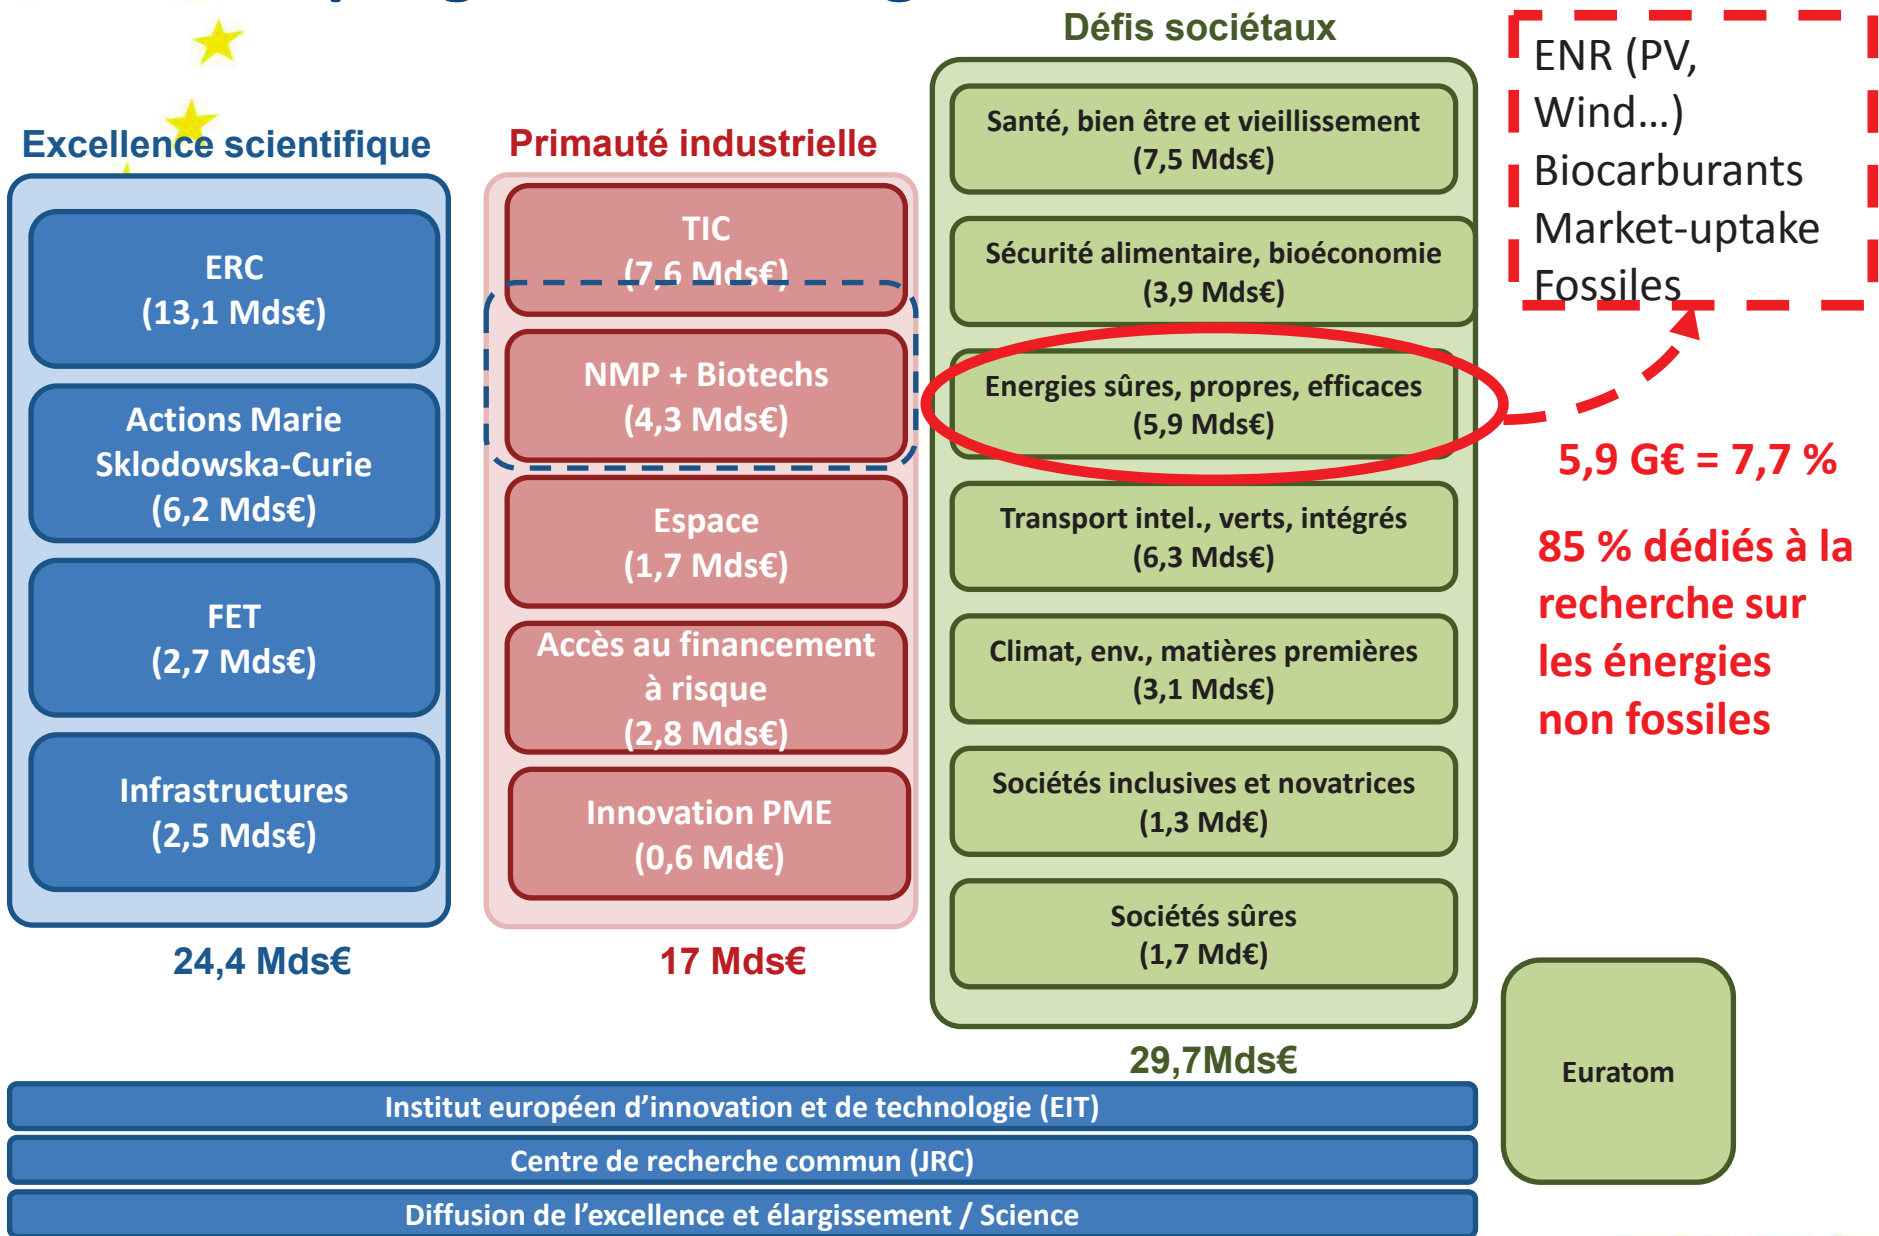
Défis sociétaux

ENR (PV, Wind…)
Biocarburants
Market-uptake
Fossiles

Excellence scientifique

ERC
(13,1 Mds€)

Actions Marie Sklodowska-Curie
(6,2 Mds€)

FET
(2,7 Mds€)

Infrastructures
(2,5 Mds€)

24,4 Mds€

Primauté industrielle

TIC
(7,6 Mds€)

NMP + Biotechs
(4,3 Mds€)

Espace
(1,7 Mds€)

Accès au financement à risque
(2,8 Mds€)

Innovation PME
(0,6 Md€)

17 Mds€

Santé, bien être et vieillissement
(7,5 Mds€)

Sécurité alimentaire, bioéconomie
(3,9 Mds€)

Energies sûres, propres, efficaces
(5,9 Mds€)

Transport intel., verts, intégrés
(6,3 Mds€)

Climat, env., matières premières
(3,1 Mds€)

Sociétés inclusives et novatrices
(1,3 Md€)

Sociétés sûres
(1,7 Md€)

29,7Mds€

5,9 G€ = 7,7 %

85 % dédiés à la recherche sur les énergies non fossiles

Euratom

Institut européen d’innovation et de technologie (EIT)

Centre de recherche commun (JRC)

Diffusion de l’excellence et élargissement / Science